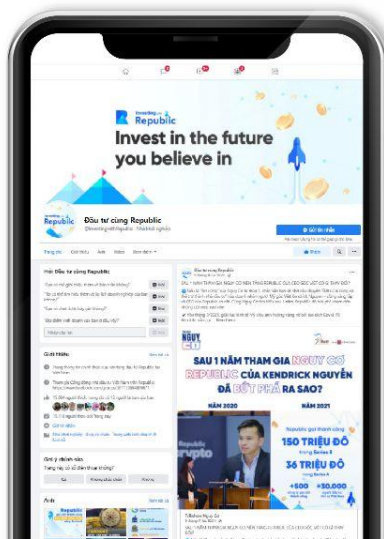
Investing with Republic

Invest in the future you believe in

Đầu tư cùng Republic

@InvestingwithRepublic · Nhà khởi nghiệp

Gửi tin nhắn

Trang chủ

Giới thiệu

Ảnh

Video

Xem thêm

Hỏi Đầu tư cùng Republic

Gửi

Giới thiệu

Xem tất cả

Bạn đã biết gì về Republic?

Ảnh

Đầu tư cùng Republic

SAU 1 NĂM THAM GIA NGUY CƠ REPUBLIC CỦA KENDRICK NGUYỄN ĐÃ BỨT PHÁ RA SAO?

NĂM 2020

NĂM 2021

Republic gọi thành công

150 TRIỆU ĐÔ

từ vòng Series A

36 TRIỆU ĐÔ

+500

+30.000

rvpto